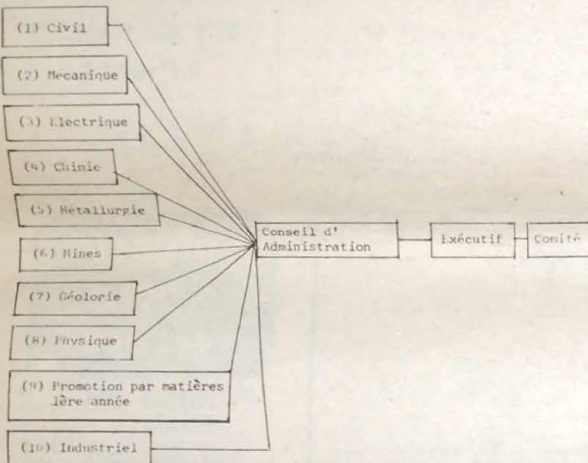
(1) Civil

(2) Mecanique

(3) Electrique

(4) Chimie

(5) Metallurgie

(6) Mines

(7) Géologie

(8) Physique

(9) Promotion par matières 1ère année

(10) Industriel

Conseil d' Administration

Exécutif

Comité